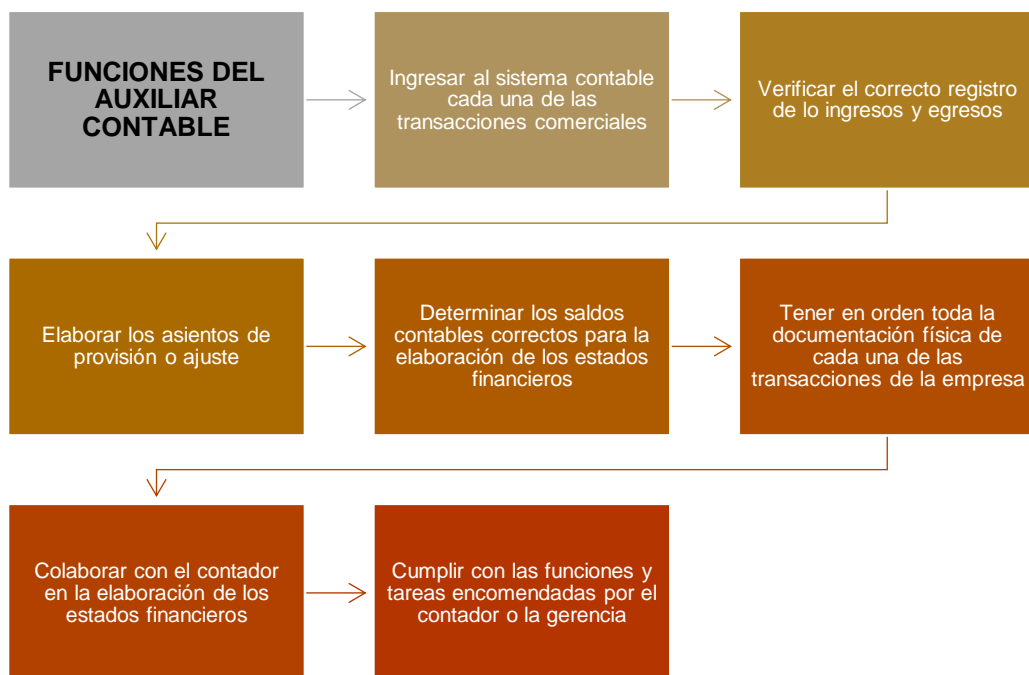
FUNCIONES DEL AUXILIAR CONTABLE

Ingresar al sistema contable cada una de las transacciones comerciales

Verificar el correcto registro de lo ingresos y egresos

Elaborar los asientos de provisión o ajuste

Determinar los saldos contables correctos para la elaboración de los estados financieros

Tener en orden toda la documentación física de cada una de las transacciones de la empresa

Colaborar con el contador en la elaboración de los estados financieros

Cumplir con las funciones y tareas encomendadas por el contador o la gerencia